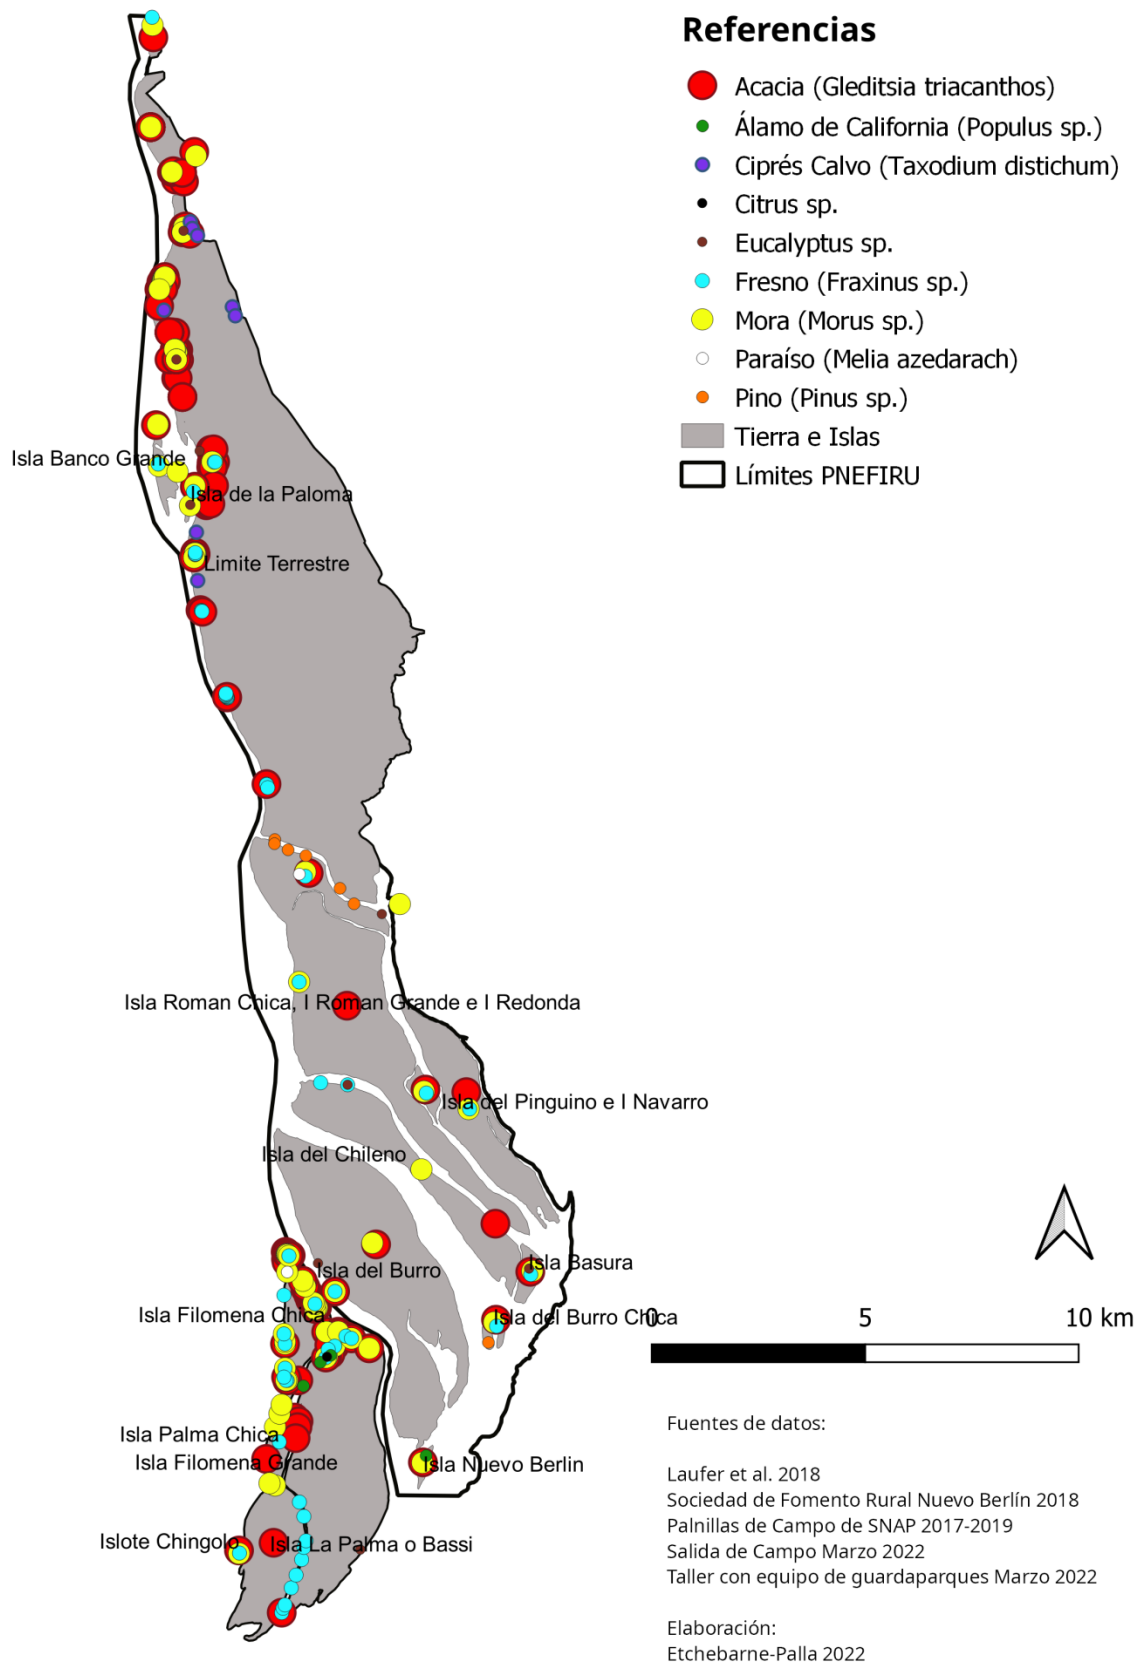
Referencias
Acacia (Gleditsia triacanthos)
Álamo de California (Populus sp.)
Ciprés Calvo (Taxodium distichum)
Citrus sp.
Eucalyptus sp.
Fresno (Fraxinus sp.)
Mora (Morus sp.)
Paraíso (Melia azedarach)
Pino (Pinus sp.)
Tierra e Islas
Límites PNEFIRU

Isla Banco Grande
Isla de la Paloma
Limite Terrestre
Isla Roman Chica, I Roman Grande e I Redonda
Isla del Pinguino e I Navarro
Isla del Chileno
Isla Basura
Isla del Burro
Isla Filomena Chica
Isla del Burro Chica
Isla Palma Chica
Isla Filomena Grande
Isla Nuevo Berlin
Islote Chingolo
Isla La Palma o Bassi

0 5 10 km

Fuentes de datos:

Laufer et al. 2018
Sociedad de Fomento Rural Nuevo Berlín 2018
Palnillas de Campo de SNAP 2017-2019
Salida de Campo Marzo 2022
Taller con equipo de guardaparques Marzo 2022

Elaboración:
Etchebarne-Palla 2022